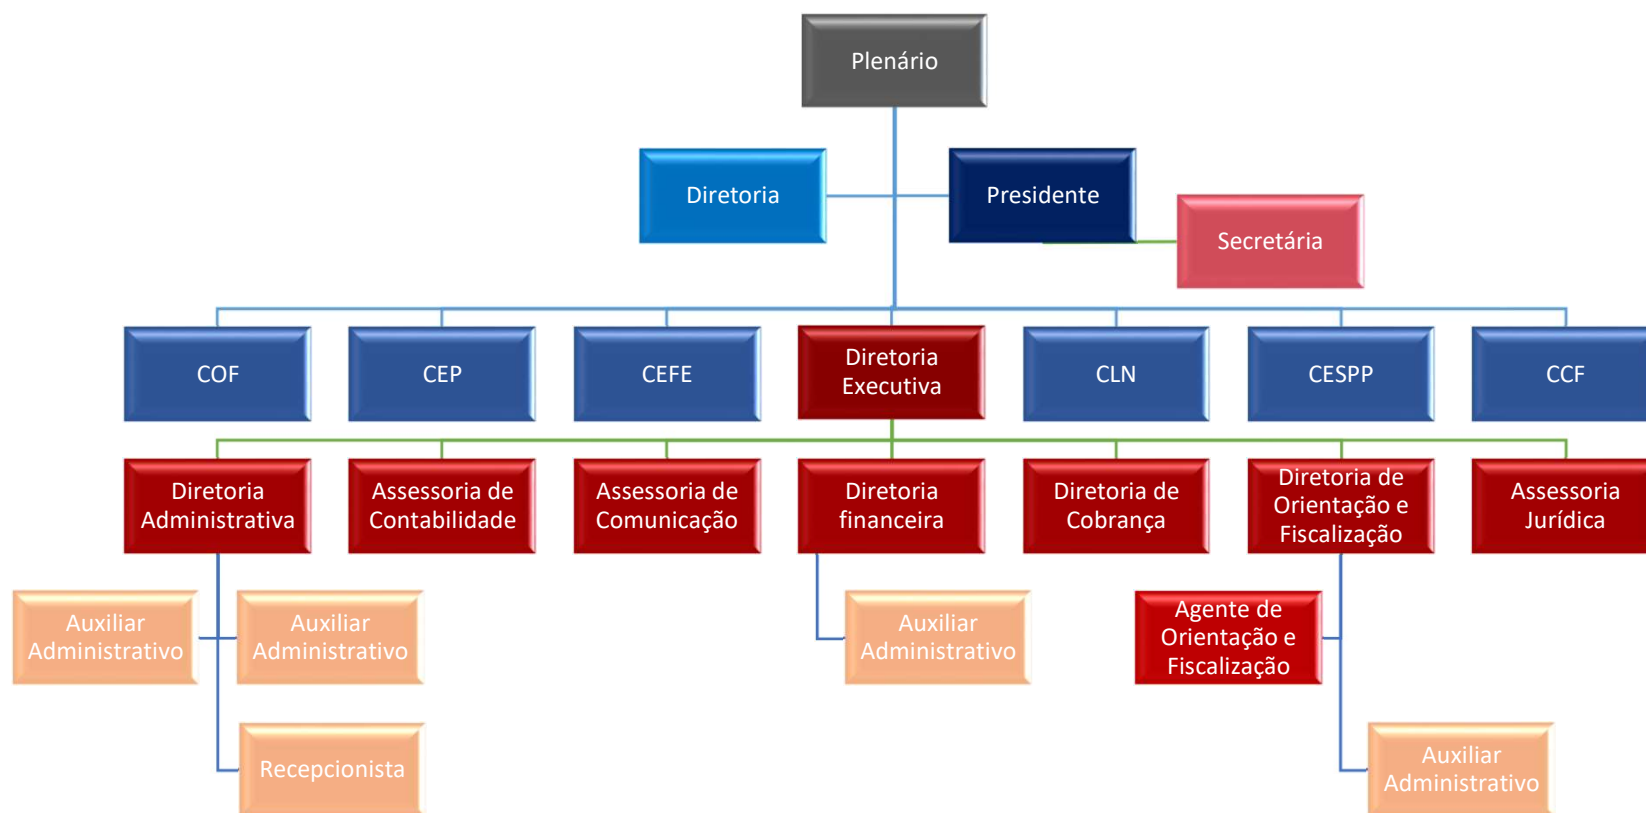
Plenário

Diretoria

Presidente

Secretária

COF

CEP

CEFE

Diretoria Executiva

CLN

CESPP

CCF

Diretoria Administrativa

Assessoria de Contabilidade

Assessoria de Comunicação

Diretoria financeira

Diretoria de Cobrança

Diretoria de Orientação e Fiscalização

Assessoria Jurídica

Auxiliar Administrativo

Auxiliar Administrativo

Recepcionista

Auxiliar Administrativo

Agente de Orientação e Fiscalização

Auxiliar Administrativo